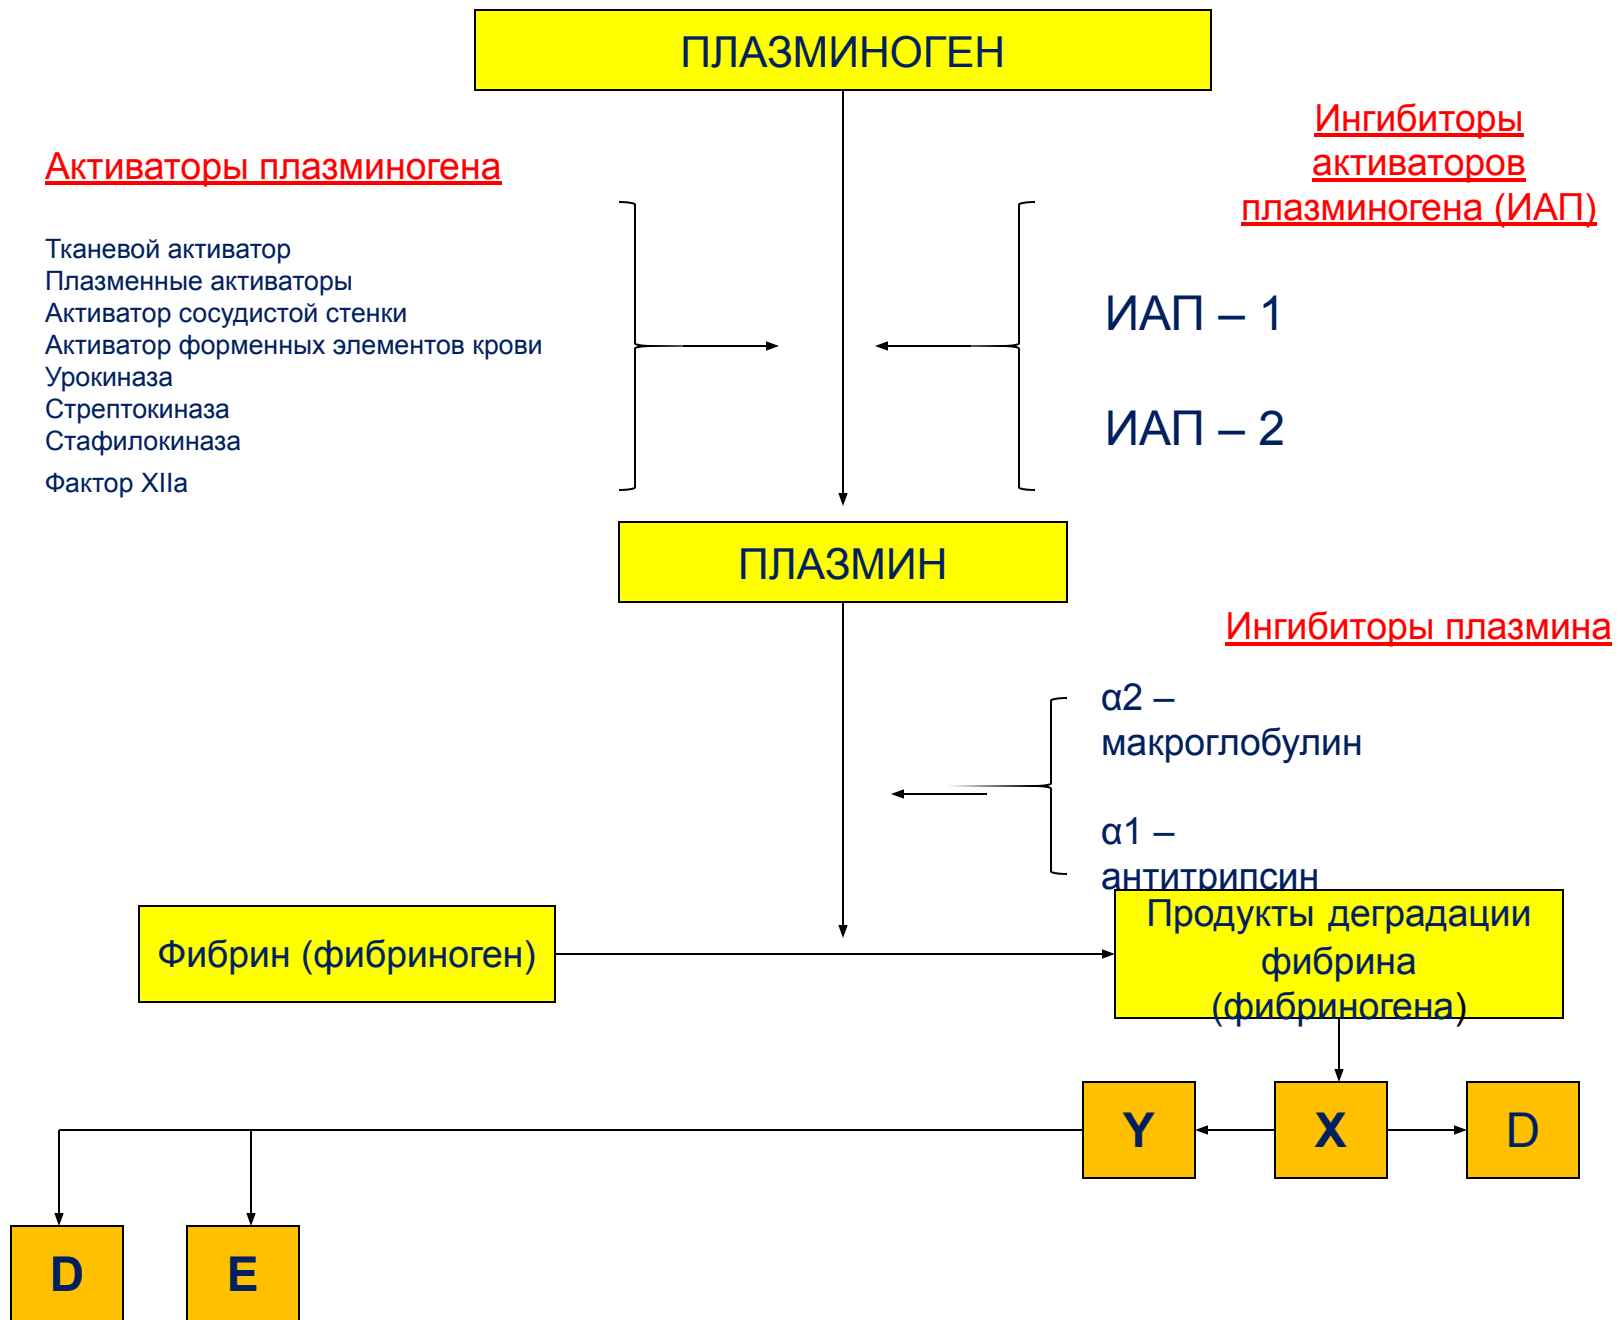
ПЛАЗМИНОГЕН

Активаторы плазминогена

Ингибиторы активаторов плазминогена (ИАП)

Тканевой активатор
Плазменные активаторы
Активатор сосудистой стенки
Активатор форменных элементов крови
Урокиназа
Стрептокиназа
Стафилокиназа
Фактор XIIa

ИАП – 1

ИАП – 2

ПЛАЗМИН

Ингибиторы плазмина

α2 – макроглобулин

α1 – антитрипсин

Фибрин (фибриноген)

Продукты деградации фибрина (фибриногена)

Y

X

D

D

E